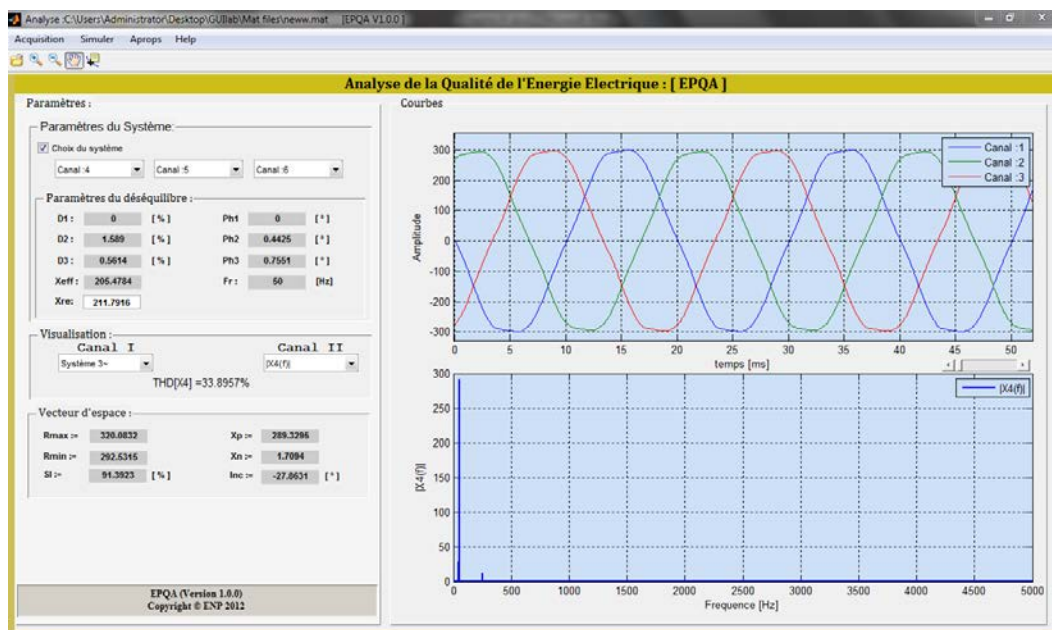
Analyse :C:\Users\Administrator\Desktop\GUIlab\Mat files\neww.mat [EPQA V1.0.0]

Acquisition Simuler Apropos Help

Analyse de la Qualité de l'Energie Electrique : [ EPQA ]

Paramètres :

Paramètres du Système:

Choix du système

Canal :4 Canal :5 Canal :6

Paramètres du déséquilibre :

| D1 : | 0 | [ % ] | Ph1 | 0 | [ ° ] |
|---|---|---|---|---|---|
| D2 : | 1.589 | [ % ] | Ph2 | 0.4425 | [ ° ] |
| D3 : | 0.5614 | [ % ] | Ph3 | 0.7551 | [ ° ] |
| Xeff : | 205.4784 | | Fr : | 50 | [Hz] |
| Xre: | 211.7916 | | | | |

Visualisation :

Canal I Canal II

Système 3~ |X4(f)|

THD[X4] =33.8957%

Vecteur d'espace :

| Rmax := | 320.0832 | | Xp := | 289.3295 | |
|---|---|---|---|---|---|
| Rmin := | 292.5315 | | Xn := | 1.7094 | |
| SI := | 91.3923 | [ % ] | Inc := | -27.0631 | [ ° ] |

EPQA (Version 1.0.0)
Copyright © ENP 2012

Courbes

Canal :1
Canal :2
Canal :3

Amplitude

300 200 100 0 -100 -200 -300

0 5 10 15 20 25 30 35 40 45 50

temps [ms]

|X4(f)|

|X4(f)|

300 250 200 150 100 50 0

0 500 1000 1500 2000 2500 3000 3500 4000 4500 5000

Frequence [Hz]